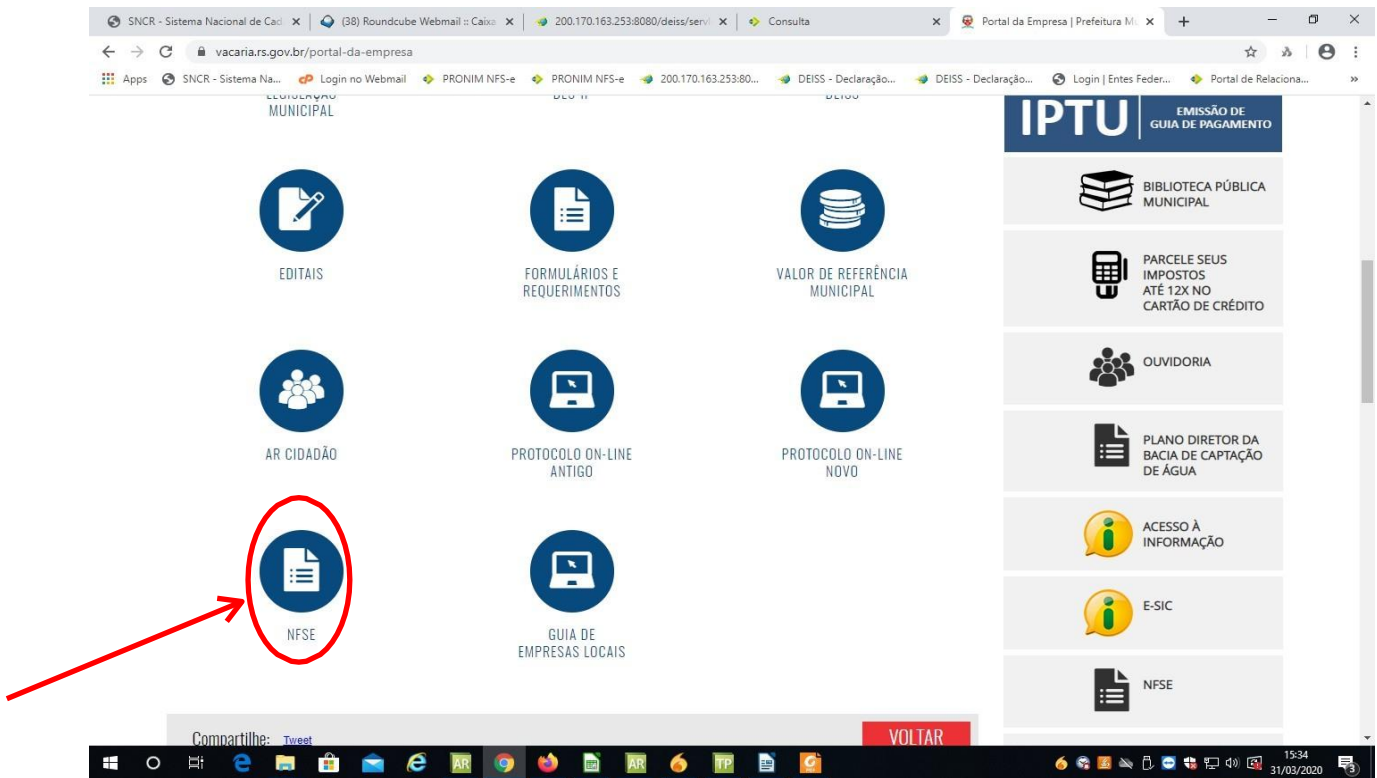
SNCR - Sistema Nacional de Cad ×
(38) Roundcube Webmail :: Caixa ×
200.170.163.253:8080/deiss/serv ×
Consulta ×
Portal da Empresa | Prefeitura M ×
+

vacaria.rs.gov.br/portal-da-empresa

Apps SNCR - Sistema Na... Login no Webmail PRONIM NFS-e PRONIM NFS-e 200.170.163.253:80... DEISS - Declaração... DEISS - Declaração... Login | Entes Feder... Portal de Relaciona...

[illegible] MUNICIPAL

EDITAIS

FORMULÁRIOS E REQUERIMENTOS

VALOR DE REFERÊNCIA MUNICIPAL

AR CIDADÃO

PROTOCOLO ON-LINE ANTIGO

PROTOCOLO ON-LINE NOVO

NFSE

GUIA DE EMPRESAS LOCAIS

Compartilhe: Tweet

VOLTAR

IPTU EMISSÃO DE GUIA DE PAGAMENTO

BIBLIOTECA PÚBLICA MUNICIPAL

PARCELE SEUS IMPOSTOS ATÉ 12X NO CARTÃO DE CRÉDITO

OUVIDORIA

PLANO DIRETOR DA BACIA DE CAPTAÇÃO DE ÁGUA

ACESSO À INFORMAÇÃO

E-SIC

NFSE

AR AR TP

15:34
31/03/2020